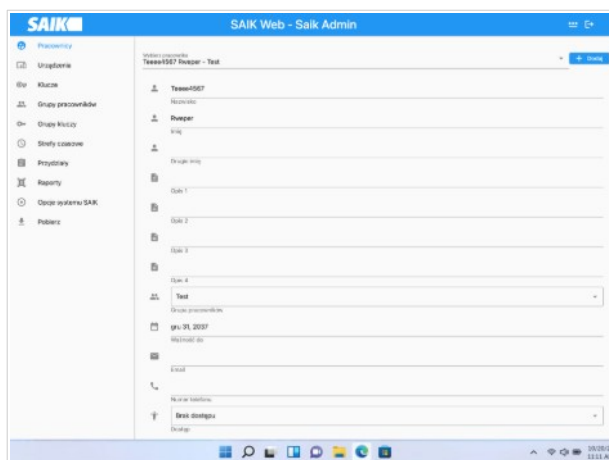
SAIK

SAIK Web - Saik Admin

Pracownicy
Urządzenia
Klucze
Grupy pracowników
Grupy kluczy
Strefy czasowe
Przydziały
Raporty
Opcje systemu SAIK
Pobierz

Wybierz pracownika
Teeee4567 Rveper - Test

+ Dodaj

Teeee4567
Nazwisko

Rveper
Imię

Drugie imię

Opis 1

Opis 2

Opis 3

Opis 4

Test
Grupa pracowników

gru 31, 2037
Ważność do

E-mail

Numer telefonu

Brak dostępu
Dostęp

10/28/2
12:11